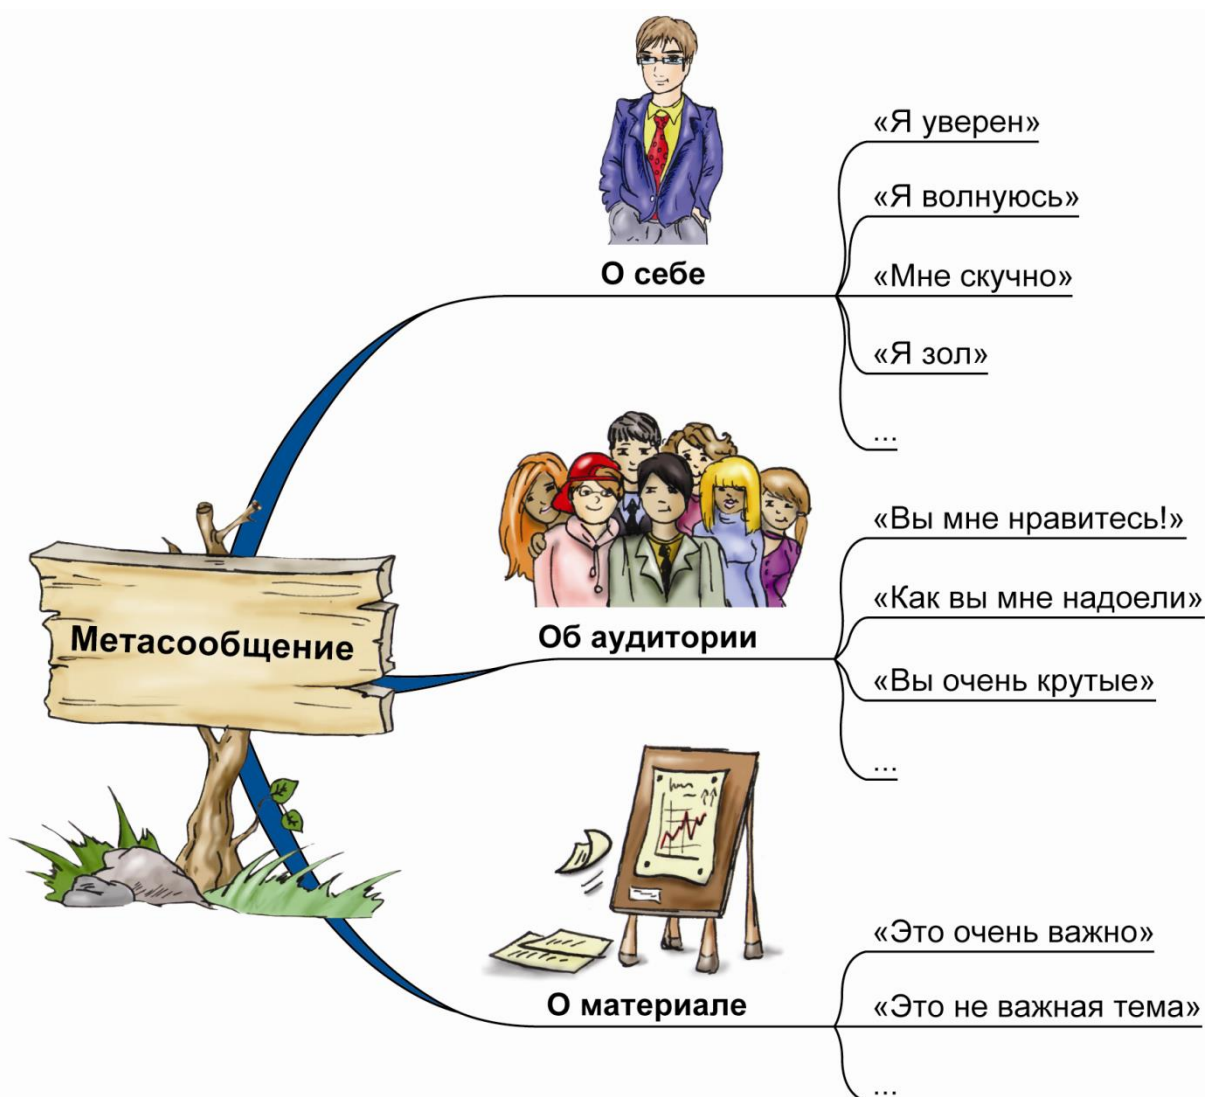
Метасообщение

О себе
«Я уверен»
«Я волнуюсь»
«Мне скучно»
«Я зол»
...

Об аудитории
«Вы мне нравитесь!»
«Как вы мне надоели»
«Вы очень крутые»
...

О материале
«Это очень важно»
«Это не важная тема»
...